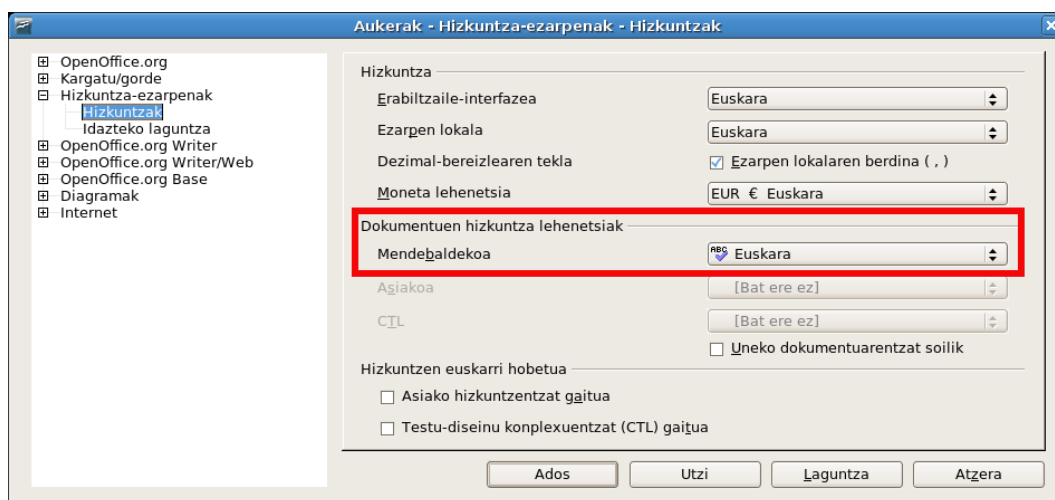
Aukerak - Hizkuntza-ezarpenak - Hizkuntzak

OpenOffice.org
Kargatu/gorde
Hizkuntza-ezarpenak
Hizkuntzak
Idazteko laguntza
OpenOffice.org Writer
OpenOffice.org Writer/Web
OpenOffice.org Base
Diagramak
Internet

Hizkuntza
Erabiltzaile-interfazea | Euskara
Ezarpen lokala | Euskara
Dezimal-bereizlearen tekla | Ezarpen lokalaren berdina ( , )
Moneta lehenetsia | EUR € Euskara

Dokumentuen hizkuntza lehenetsiak
Mendebaldekoa | Euskara
Asiakoa | [Bat ere ez]
CTL | [Bat ere ez]
Uneko dokumentuarentzat soilik

Hizkuntzen euskarri hobetua
Asiako hizkuntzentzat gaitua
Testu-diseinu konplexuentzat (CTL) gaitua

Ados
Utzi
Laguntza
Atzera